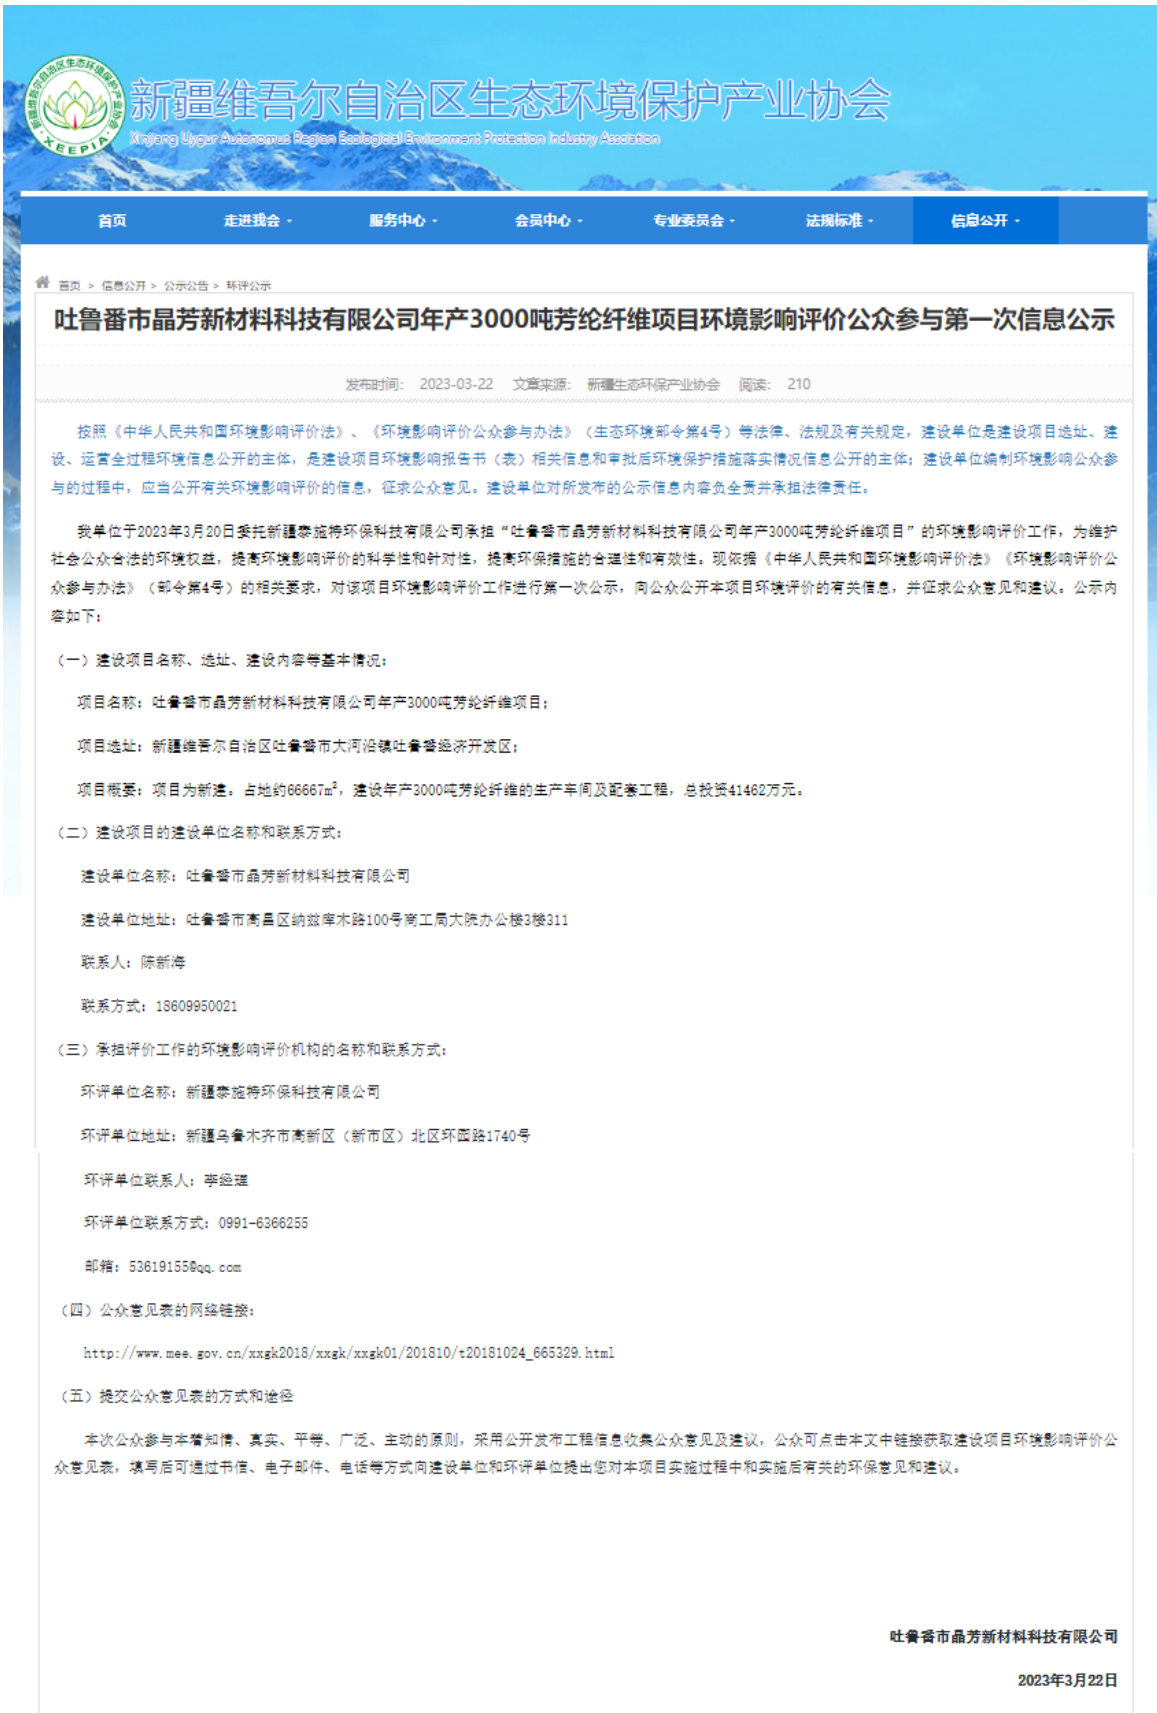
新疆维吾尔自治区生态环境保护产业协会
Xinjiang Uygur Autonomous Region Ecological Environment Protection Industry Association
XEEPIA

首页 走进我会 服务中心 会员中心 专业委员会 法规标准 信息公开

首页 > 信息公开 > 公示公告 > 环评公示

吐鲁番市晶芳新材料科技有限公司年产3000吨芳纶纤维项目环境影响评价公众参与第一次信息公示

发布时间: 2023-03-22 文章来源: 新疆生态环保产业协会 阅读: 210

按照《中华人民共和国环境影响评价法》、《环境影响评价公众参与办法》(生态环境部令第4号)等法律、法规及有关规定,建设单位是建设项目选址、建设、运营全过程环境信息公开的主体,是建设项目环境影响报告书(表)相关信息和审批后环境保护措施落实情况信息公开的主体;建设单位编制环境影响公众参与的过程中,应当公开有关环境影响评价的信息,征求公众意见。建设单位对所发布的公示信息内容负全责并承担法律责任。

我单位于2023年3月20日委托新疆泰施特环保科技有限公司承担"吐鲁番市晶芳新材料科技有限公司年产3000吨芳纶纤维项目"的环境影响评价工作,为维护社会公众合法的环境权益,提高环境影响评价的科学性和针对性,提高环保措施的合理性和有效性。现依据《中华人民共和国环境影响评价法》《环境影响评价公众参与办法》(部令第4号)的相关要求,对该项目环境影响评价工作进行第一次公示,向公众公开本项目环境评价的有关信息,并征求公众意见和建议。公示内容如下:

(一)建设项目名称、选址、建设内容等基本情况:

项目名称:吐鲁番市晶芳新材料科技有限公司年产3000吨芳纶纤维项目;

项目选址:新疆维吾尔自治区吐鲁番市大河沿镇吐鲁番经济开发区;

项目概要:项目为新建。占地约66667m²,建设年产3000吨芳纶纤维的生产车间及配套工程,总投资41462万元。

(二)建设项目的建设单位名称和联系方式:

建设单位名称:吐鲁番市晶芳新材料科技有限公司

建设单位地址:吐鲁番市高昌区纳兹库木路100号商工局大院办公楼3楼311

联系人:陈新海

联系方式:18609950021

(三)承担评价工作的环境影响评价机构的名称和联系方式:

环评单位名称:新疆泰施特环保科技有限公司

环评单位地址:新疆乌鲁木齐市高新区(新市区)北区环园路1740号

环评单位联系人:李丝瑶

环评单位联系方式:0991-6366255

邮箱:536191550qq.com

(四)公众意见表的网络链接:

http://www.mee.gov.cn/xxgk2018/xxgk/xxgk01/201810/t20181024_665329.html

(五)提交公众意见表的方式和途径

本次公众参与本着知情、真实、平等、广泛、主动的原则,采用公开发布工程信息收集公众意见及建议,公众可点击本文中链接获取建设项目环境影响评价公众意见表,填写后可通过书信、电子邮件、电话等方式向建设单位和环评单位提出您对本项目实施过程中和实施后有关的环保意见和建议。

吐鲁番市晶芳新材料科技有限公司

2023年3月22日